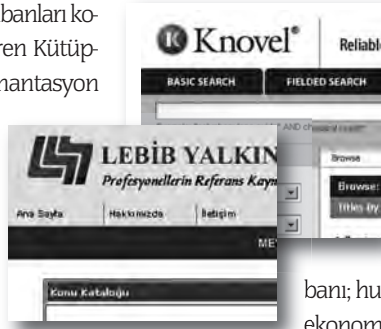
banları koren Kütüpmantasyon

Knovel® Reliab

BASIC SEARCH FIELDED SEARCH

Browse

Browse:

LEBİB YALKIN

Profesyonellerin Referans Kayn

Ana Sayfa Hakkımızda İletişim

ME

Konu Kataloğu

banı; hu ekonom